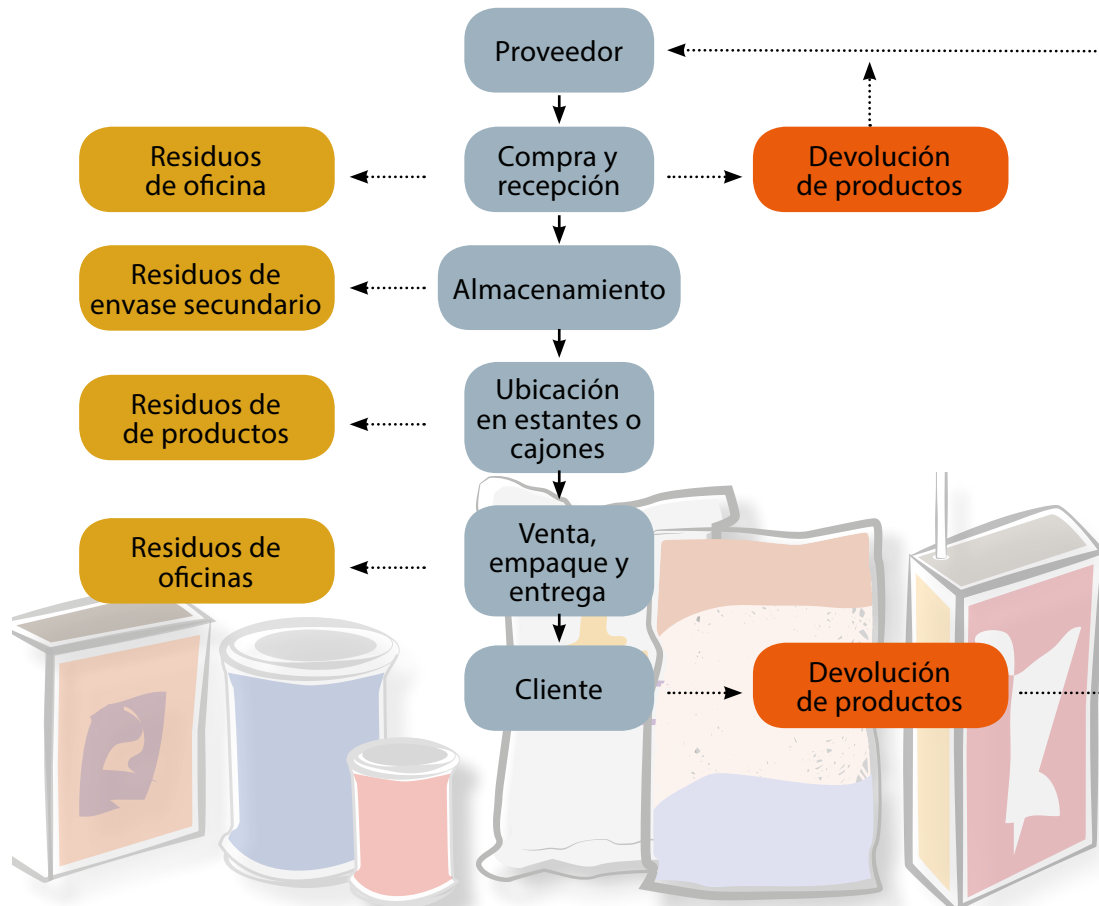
Proveedor

Residuos de oficina

Compra y recepción

Devolución de productos

Residuos de envase secundario

Almacenamiento

Residuos de de productos

Ubicación en estantes o cajones

Residuos de oficinas

Venta, empaque y entrega

Cliente

Devolución de productos